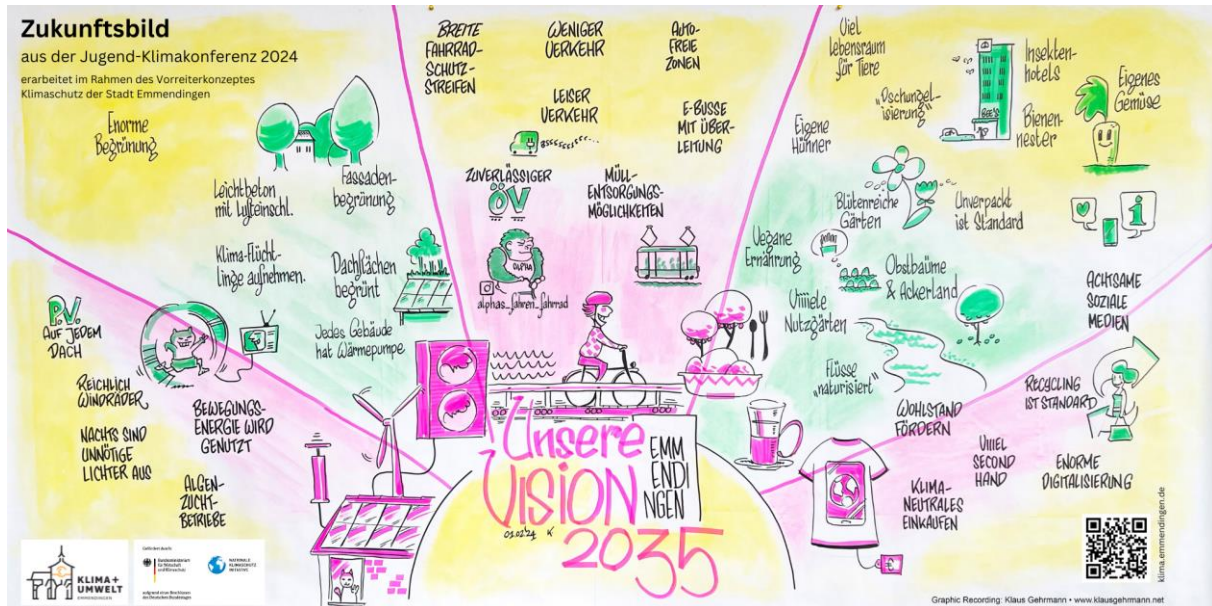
Zukunftsbild
aus der Jugend-Klimakonferenz 2024
erarbeitet im Rahmen des Vorreiterkonzeptes Klimaschutz der Stadt Emmendingen

Enorme Begrünung

Leichtbeton mit Lufteinschl.

Fassadenbegrünung

Klima-Flüchtlinge aufnehmen.

Dachflächen begrünt

Jedes Gebäude hat Wärmepumpe

P.V. auf jedem Dach

Reichlich Windräder

Bewegungsenergie wird genutzt

Nachts sind unnötige Lichter aus

Algenzuchtbetriebe

Breite Fahrradschutzstreifen

Weniger Verkehr

Autofreie Zonen

Leiser Verkehr

E-Busse mit Überleitung

Zuverlässiger ÖV

Müllentsorgungsmöglichkeiten

alphas_fahren_fahrrad

Viel Lebensraum für Tiere

„Dschungelisierung"

Insektenhotels

Bienennester

Eigenes Gemüse

Eigene Hühner

Blütenreiche Gärten

Unverpackt ist Standard

Vegane Ernährung

Obstbäume & Ackerland

Viiiele Nutzgärten

Flüsse „naturisiert"

Achtsame soziale Medien

Recycling ist Standard

Wohlstand fördern

Viiiel Second Hand

Enorme Digitalisierung

Klimaneutrales Einkaufen

Unsere Vision Emmendingen 2035

03.02.24

KLIMA + UMWELT EMMENDINGEN

Gefördert durch: Bundesministerium für Wirtschaft und Klimaschutz aufgrund eines Beschlusses des Deutschen Bundestages

NATIONALE KLIMASCHUTZ INITIATIVE

klima.emmendingen.de

Graphic Recording: Klaus Gehrmann • www.klausgehrmann.net